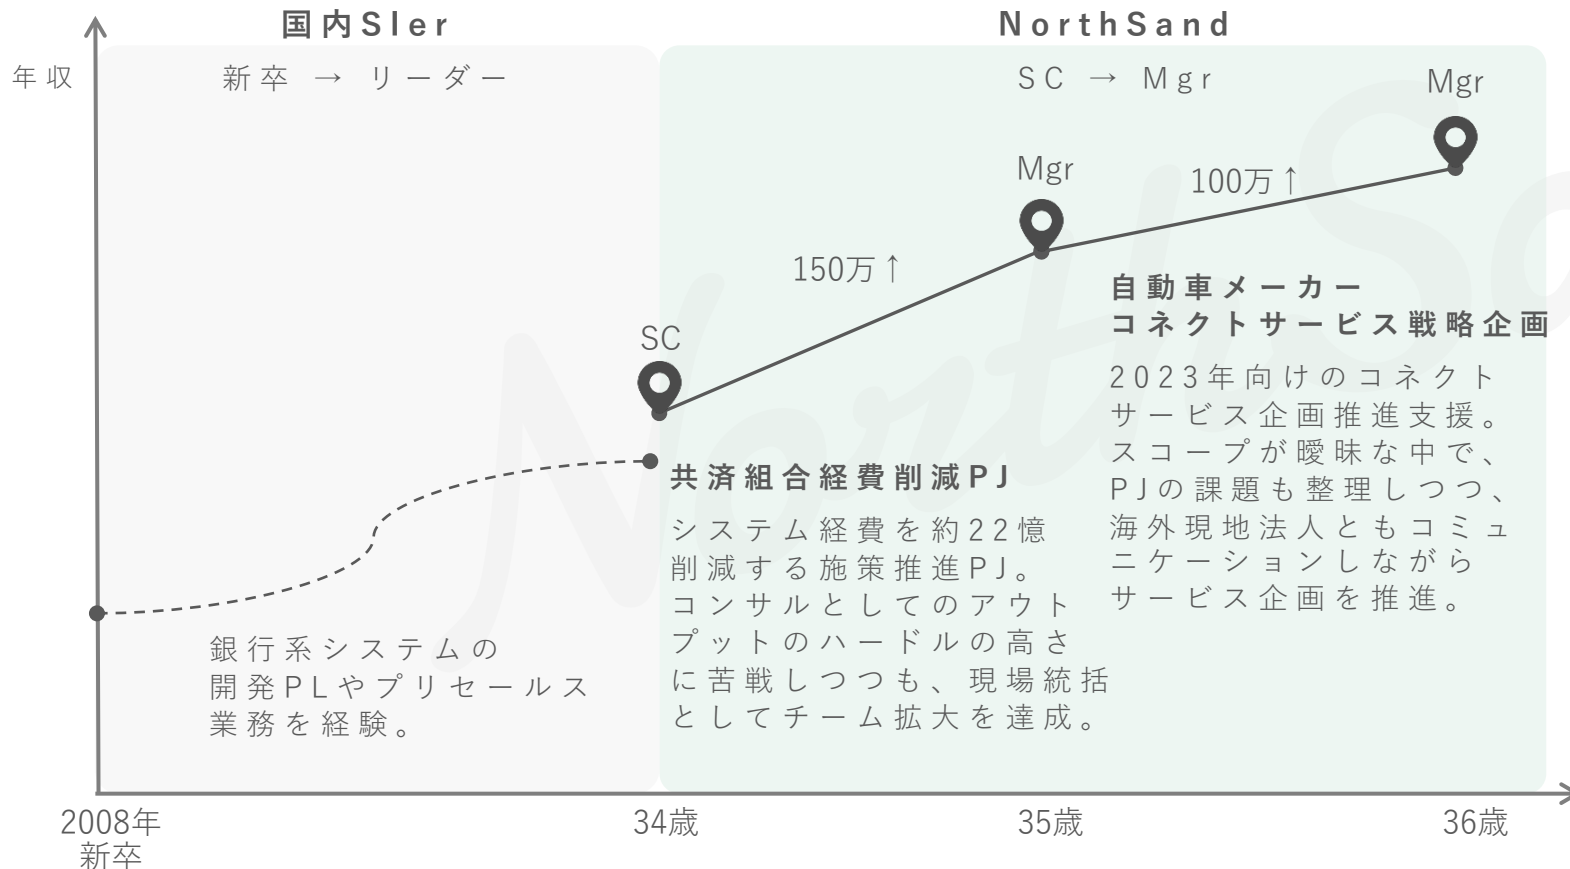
国内SIer

NorthSand

年収

新卒 → リーダー

SC → Mgr

Mgr

Mgr

100万↑

150万↑

SC

自動車メーカー
コネクトサービス戦略企画

2023年向けのコネクトサービス企画推進支援。スコープが曖昧な中で、PJの課題も整理しつつ、海外現地法人ともコミュニケーションしながらサービス企画を推進。

共済組合経費削減PJ

システム経費を約22億削減する施策推進PJ。コンサルとしてのアウトプットのハードルの高さに苦戦しつつも、現場統括としてチーム拡大を達成。

銀行系システムの開発PLやプリセールス業務を経験。

2008年
新卒

34歳

35歳

36歳